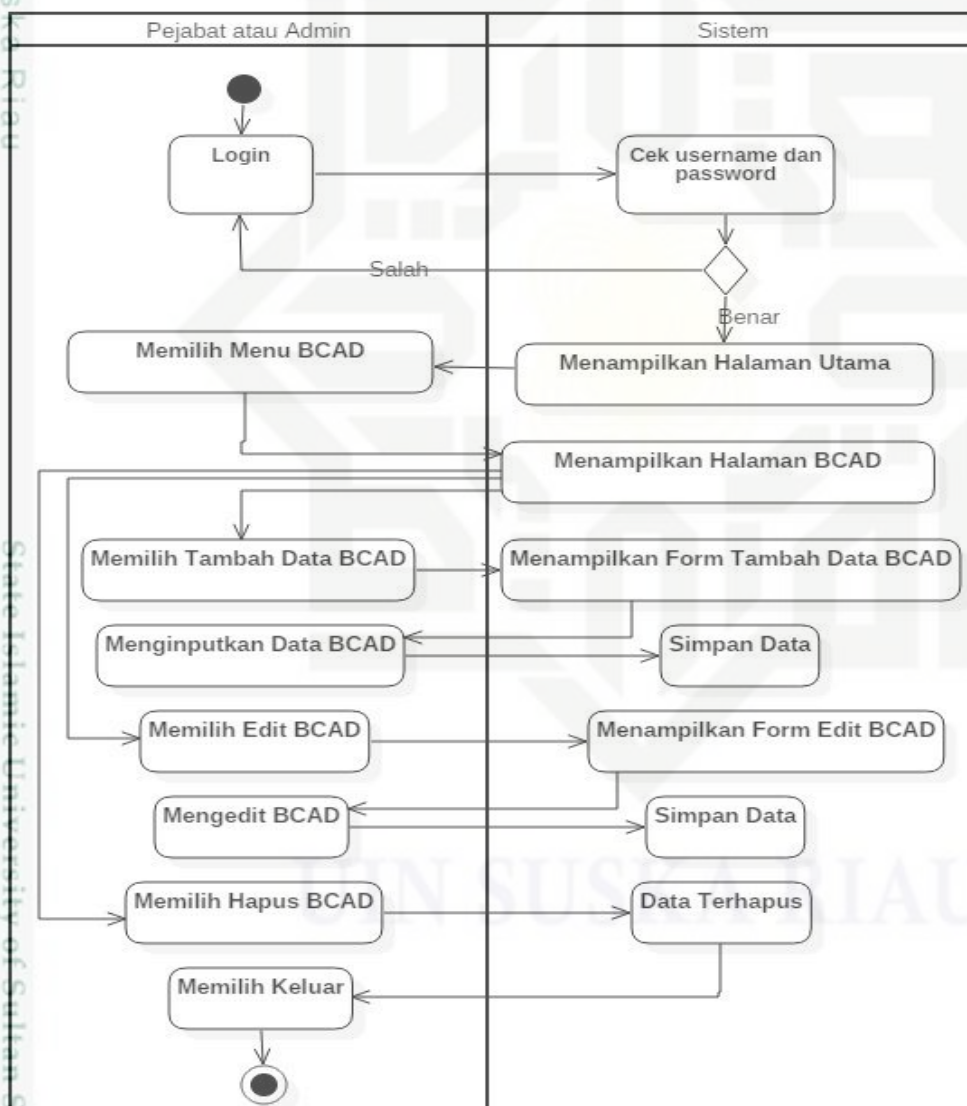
| Pejabat atau Admin | Sistem |
|---|---|

Login

Cek username dan password

Salah

Benar

Memilih Menu BCAD

Menampilkan Halaman Utama

Menampilkan Halaman BCAD

Memilih Tambah Data BCAD

Menampilkan Form Tambah Data BCAD

Menginputkan Data BCAD

Simpan Data

Memilih Edit BCAD

Menampilkan Form Edit BCAD

Mengedit BCAD

Simpan Data

Memilih Hapus BCAD

Data Terhapus

Memilih Keluar

ska Riau

State Islamic University of Sultan S

UIN SUSKA RIAU